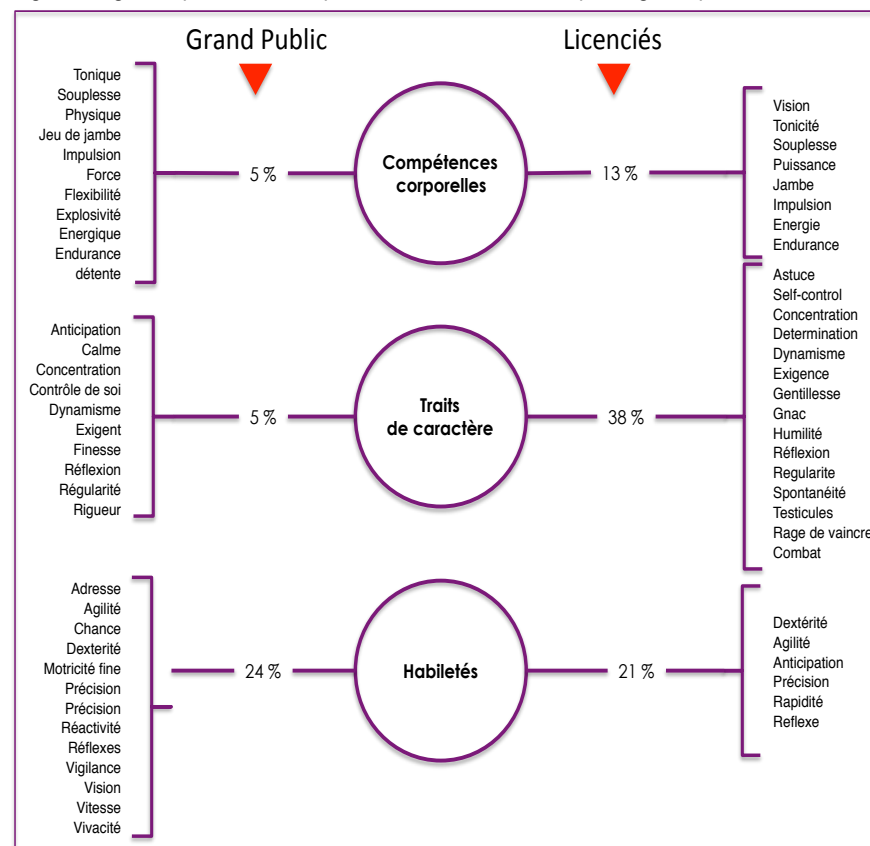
Grand Public

Licenciés

Tonique
Souplesse
Physique
Jeu de jambe
Impulsion
Force
Flexibilité
Explosivité
Energique
Endurance
détente

5 %

Compétences corporelles

13 %

Vision
Tonicité
Souplesse
Puissance
Jambe
Impulsion
Energie
Endurance

Anticipation
Calme
Concentration
Contrôle de soi
Dynamisme
Exigent
Finesse
Réflexion
Régularité
Rigueur

5 %

Traits de caractère

38 %

Astuce
Self-control
Concentration
Determination
Dynamisme
Exigence
Gentillesse
Gnac
Humilité
Réflexion
Regularite
Spontanéité
Testicules
Rage de vaincre
Combat

Adresse
Agilité
Chance
Dexterité
Motricité fine
Précision
Précision
Réactivité
Réflexes
Vigilance
Vision
Vitesse
Vivacité

24 %

Habiletés

21 %

Dextérité
Agilité
Anticipation
Précision
Rapidité
Reflexe